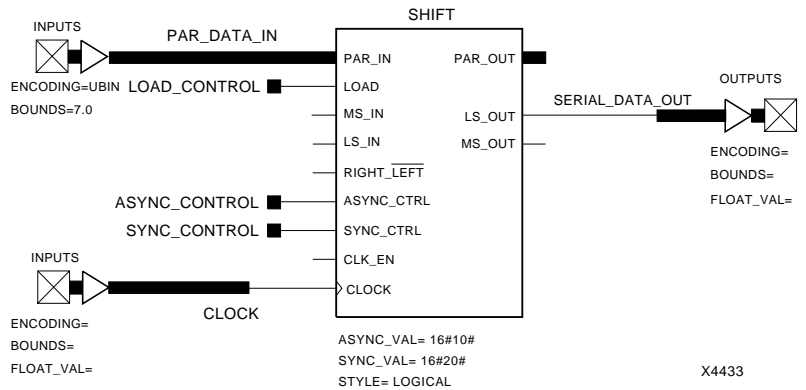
INPUTS

PAR_DATA_IN

SHIFT

PAR_IN

PAR_OUT

ENCODING=UBIN

LOAD_CONTROL

LOAD

OUTPUTS

BOUNDS=7.0

MS_IN

SERIAL_DATA_OUT

LS_OUT

LS_IN

MS_OUT

ENCODING=

RIGHT_$\overline{\text{LEFT}}$

BOUNDS=

ASYNC_CONTROL

ASYNC_CTRL

FLOAT_VAL=

SYNC_CONTROL

SYNC_CTRL

INPUTS

CLK_EN

CLOCK

CLOCK

ENCODING=

BOUNDS=

ASYNC_VAL= 16#10#

FLOAT_VAL=

SYNC_VAL= 16#20#

X4433

STYLE= LOGICAL